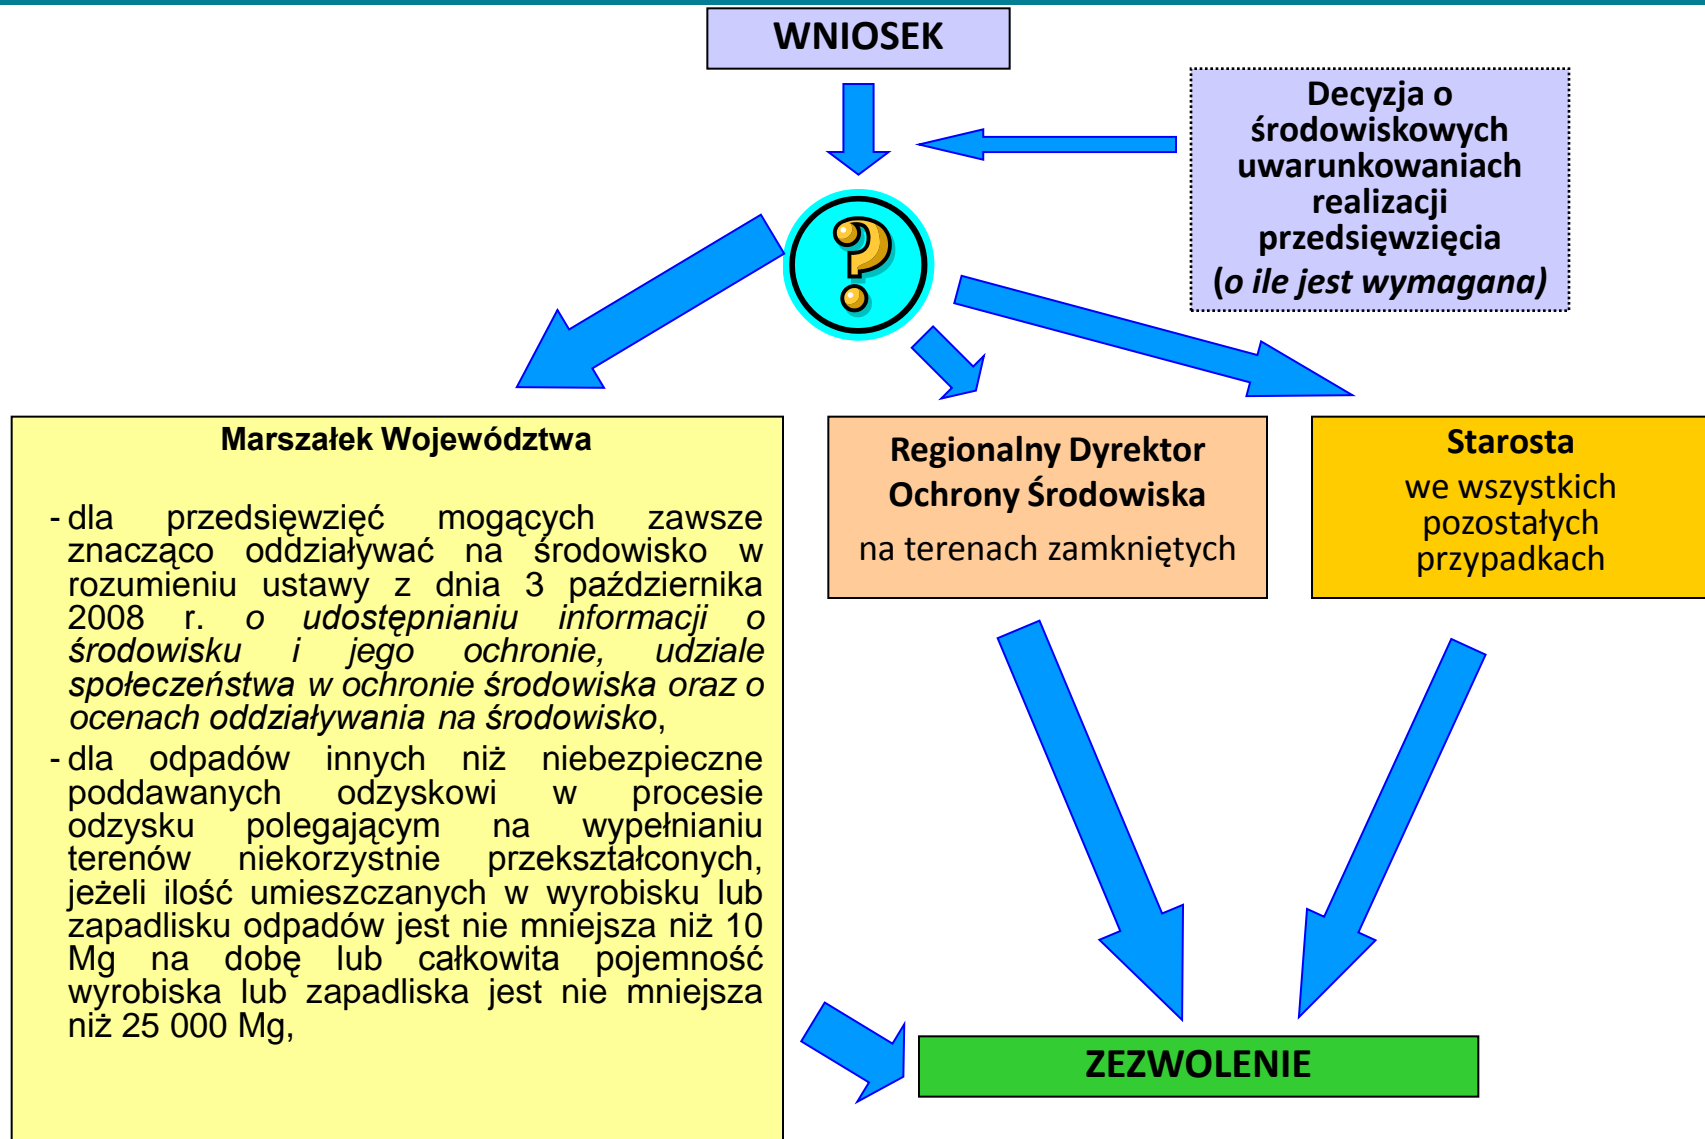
WNIOSEK

Decyzja o środowiskowych uwarunkowaniach realizacji przedsięwzięcia (*o ile jest wymagana*)

Marszałek Województwa

- dla przedsięwzięć mogących zawsze znacząco oddziaływać na środowisko w rozumieniu ustawy z dnia 3 października 2008 r. *o udostępnianiu informacji o środowisku i jego ochronie, udziale społeczeństwa w ochronie środowiska oraz o ocenach oddziaływania na środowisko*,
- dla odpadów innych niż niebezpieczne poddawanych odzyskowi w procesie odzysku polegającym na wypełnianiu terenów niekorzystnie przekształconych, jeżeli ilość umieszczanych w wyrobisku lub zapadlisku odpadów jest nie mniejsza niż 10 Mg na dobę lub całkowita pojemność wyrobiska lub zapadliska jest nie mniejsza niż 25 000 Mg,

Regionalny Dyrektor Ochrony Środowiska

na terenach zamkniętych

Starosta

we wszystkich pozostałych przypadkach

ZEZWOLENIE